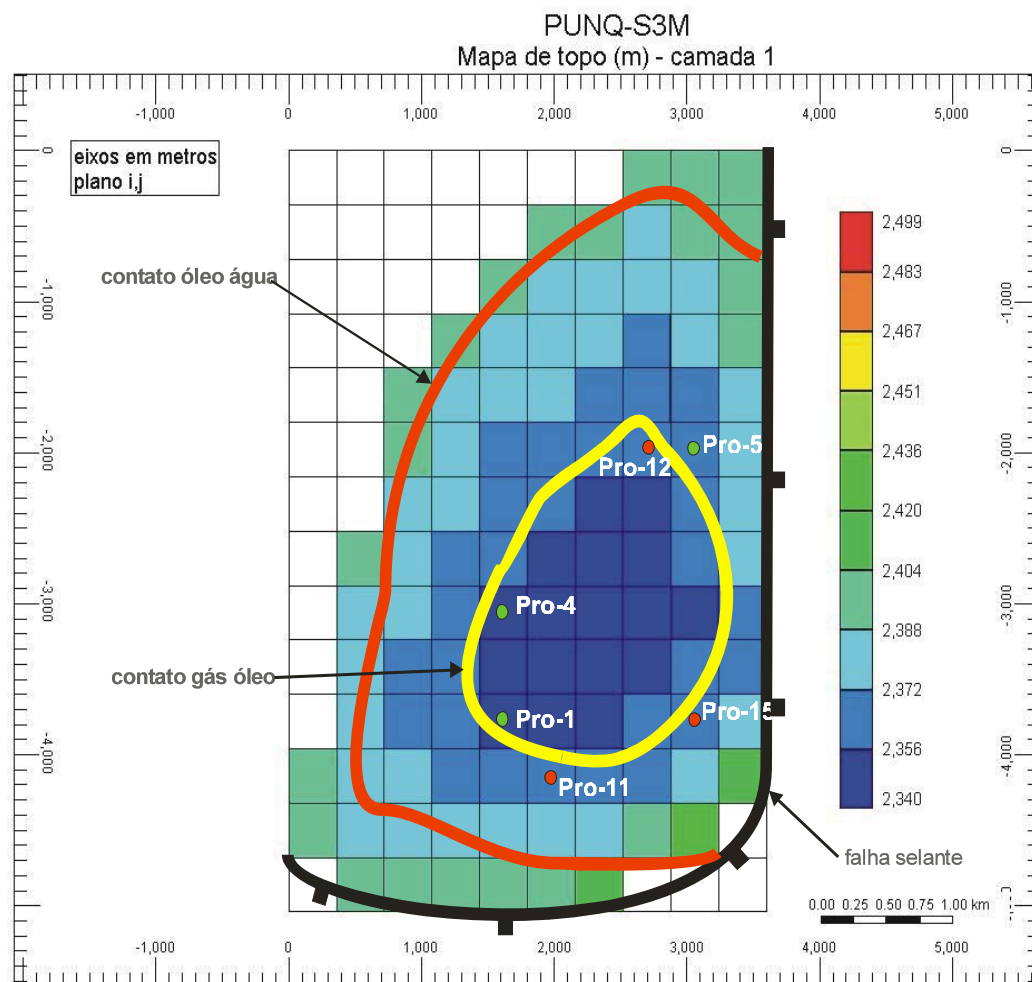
PUNQ-S3M
Mapa de topo (m) - camada 1

-1,000 0 1,000 2,000 3,000 4,000 5,000

eixos em metros
plano i,j

contato óleo água

contato gás óleo

Pro-12
Pro-5
Pro-4
Pro-1
Pro-15
Pro-11

falha selante

0 -1,000 -2,000 -3,000 -4,000

2,499
2,483
2,467
2,451
2,436
2,420
2,404
2,388
2,372
2,356
2,340

0.00 0.25 0.50 0.75 1.00 km

-1,000 0 1,000 2,000 3,000 4,000 5,000